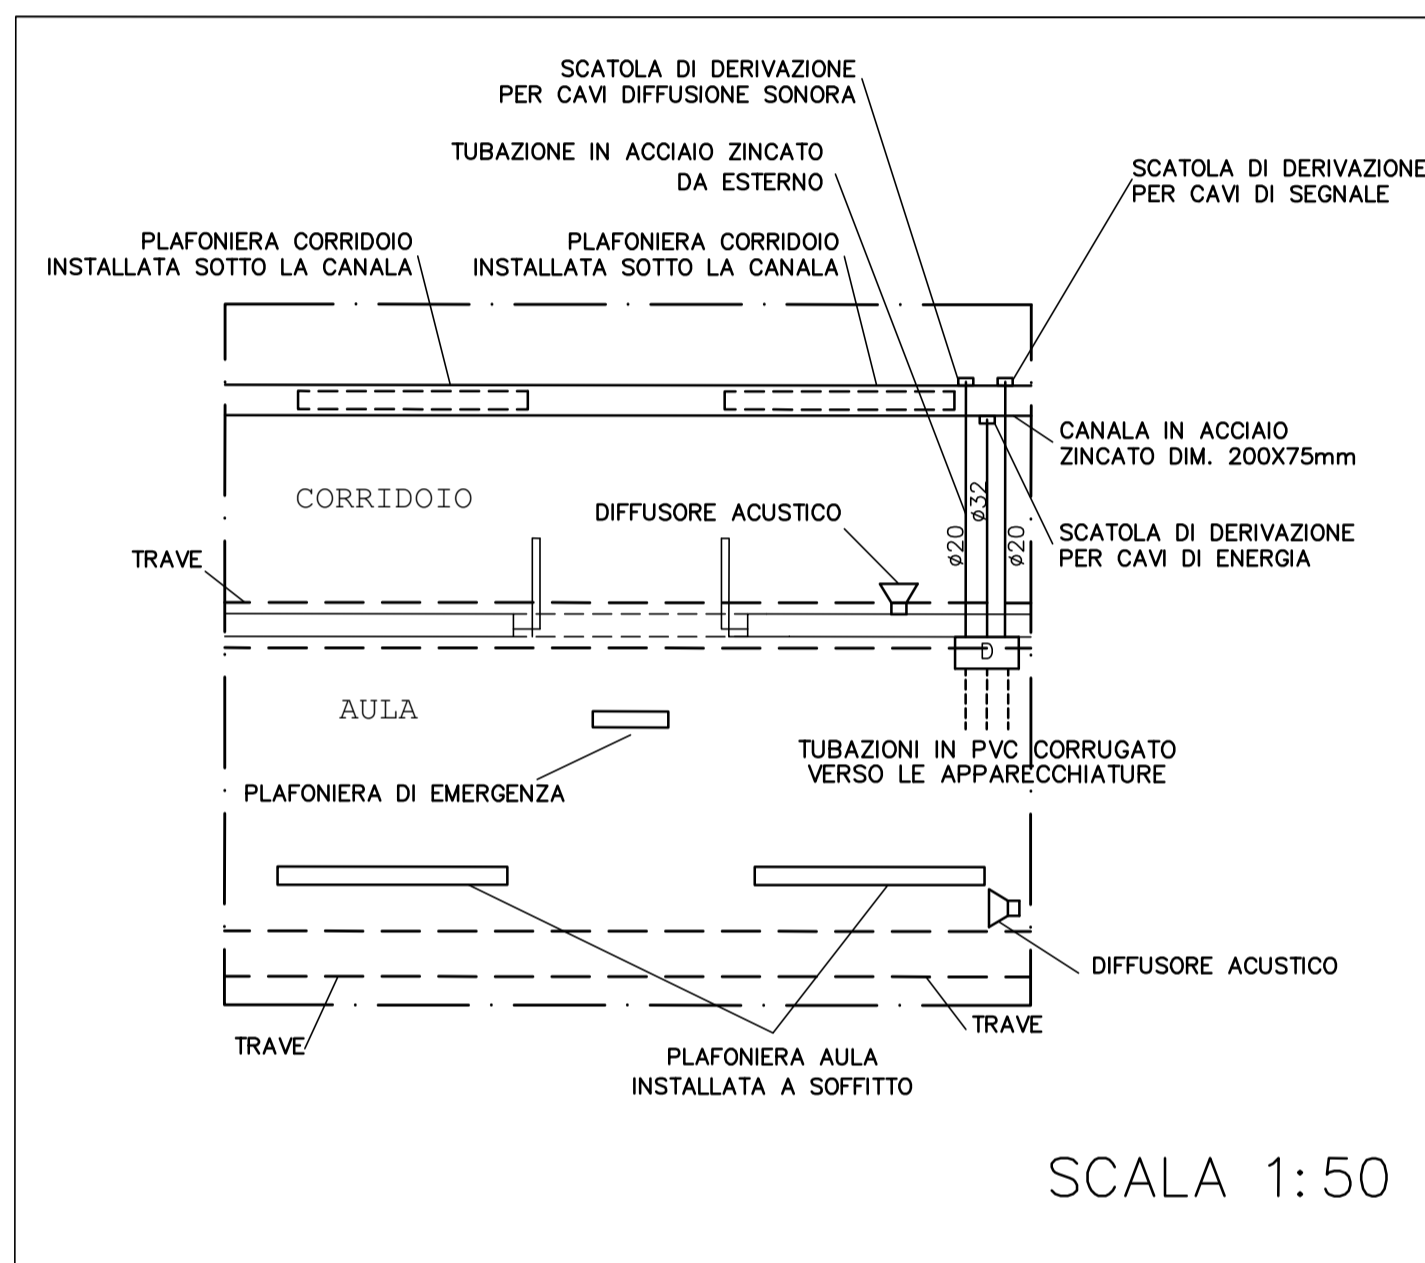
SCATOLA DI DERIVAZIONE
PER CAVI DIFFUSIONE SONORA

TUBAZIONE IN ACCIAIO ZINCATO
DA ESTERNO

SCATOLA DI DERIVAZIONE
PER CAVI DI SEGNALE

PLAFONIERA CORRIDOIO
INSTALLATA SOTTO LA CANALA

PLAFONIERA CORRIDOIO
INSTALLATA SOTTO LA CANALA

CANALA IN ACCIAIO
ZINCATO DIM. 200X75mm

CORRIDOIO

DIFFUSORE ACUSTICO

ø20 ø32 ø20

SCATOLA DI DERIVAZIONE
PER CAVI DI ENERGIA

TRAVE

D

AULA

TUBAZIONI IN PVC CORRUGATO
VERSO LE APPARECCHIATURE

PLAFONIERA DI EMERGENZA

DIFFUSORE ACUSTICO

TRAVE

TRAVE

PLAFONIERA AULA
INSTALLATA A SOFFITTO

SCALA 1:50